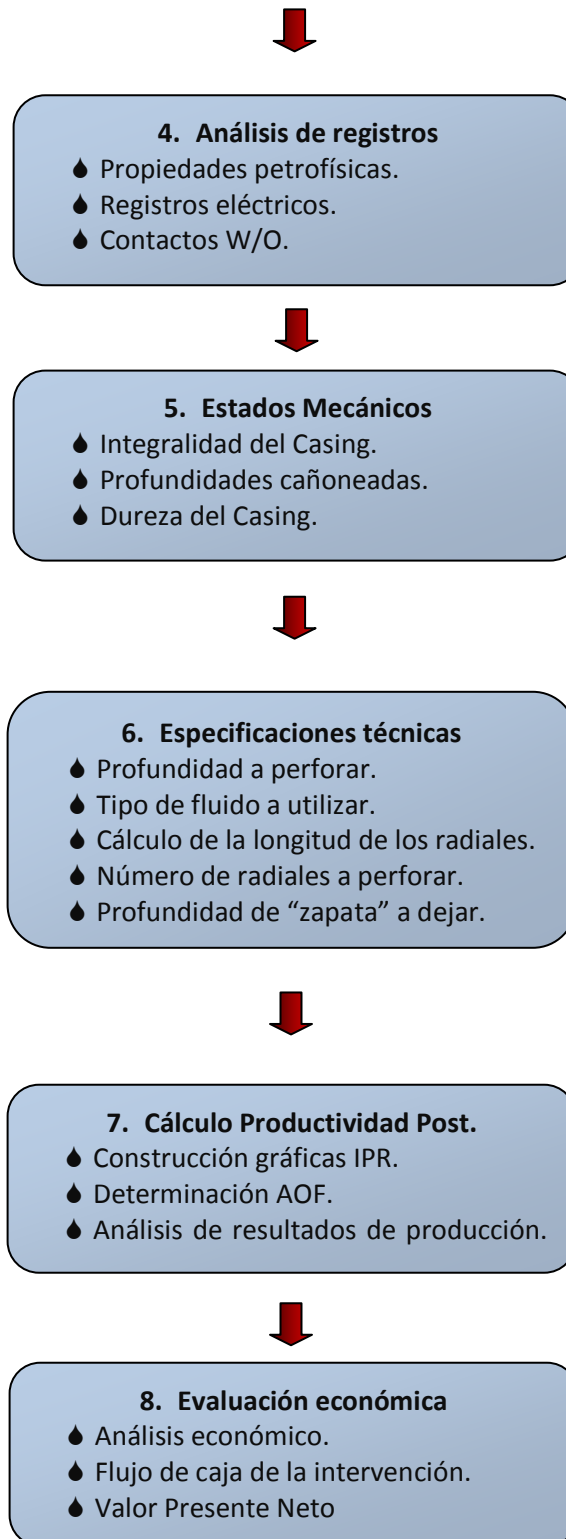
4. Análisis de registros
♦ Propiedades petrofísicas.
♦ Registros eléctricos.
♦ Contactos W/O.

5. Estados Mecánicos
♦ Integralidad del Casing.
♦ Profundidades cañoneadas.
♦ Dureza del Casing.

6. Especificaciones técnicas
♦ Profundidad a perforar.
♦ Tipo de fluido a utilizar.
♦ Cálculo de la longitud de los radiales.
♦ Número de radiales a perforar.
♦ Profundidad de "zapata" a dejar.

7. Cálculo Productividad Post.
♦ Construcción gráficas IPR.
♦ Determinación AOF.
♦ Análisis de resultados de producción.

8. Evaluación económica
♦ Análisis económico.
♦ Flujo de caja de la intervención.
♦ Valor Presente Neto